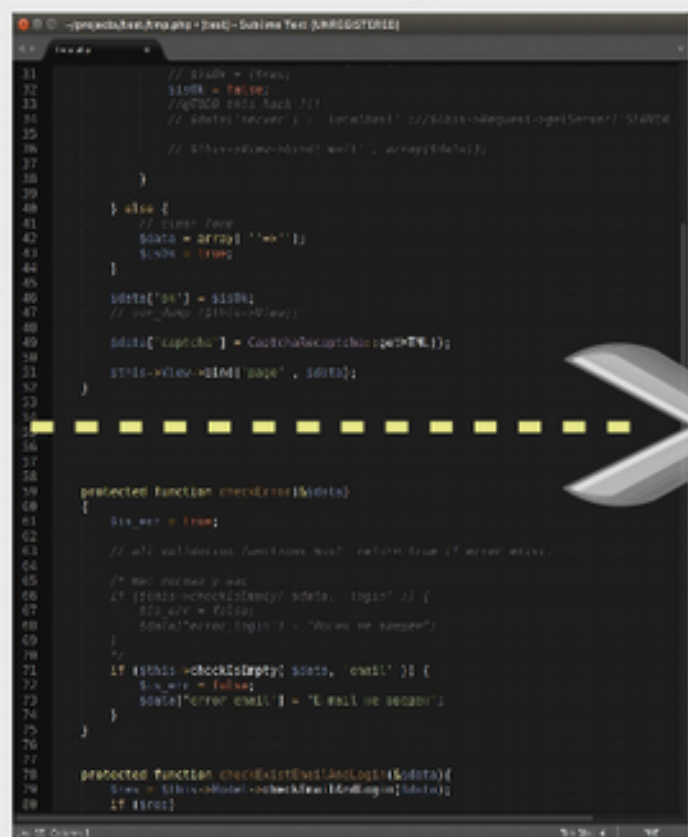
~/projects/test/tmp.php • (test) - Sublime Text (UNREGISTERED)

31 // $isOk = true;
32 $isOk = false;
33 //@TODO this hack !!!
34 // $data['server'] = 'localhost' ;//$this->Request->getServer('SERVER
35
36 // $this->View->bind('mail' , array($data));
37
38 }
39
40 } else {
41 // clear form
42 $data = array( ''=>'');
43 $isOk = true;
44 }
45
46 $data['ok'] = $isOk;
47 // var_dump ($this->View);
48
49 $data['captcha'] = CaptchaRecaptcha::getHTML();
50
51 $this->View->bind( 'page' , $data);
52 }
53
54
55
56
57
58
59 protected function checkError($data)
60 {
61 $is_err = true;
62
63 // all validation functions must return true if error exist.
64
65 /* Nес логин у вас
66 if ($this->checkIsEmpty( $data, 'login' )) {
67 $is_err = false;
68 $data['error_login'] = 'Логин не введен';
69 }
70 */
71 if ($this->checkIsEmpty( $data, 'email' )) {
72 $is_err = false;
73 $data['error_email'] = 'E-mail не введен';
74 }
75 }
76
77
78 protected function checkExistEmailAndLogin($data){
79 $res = $this->Model->checkEmailAndLogin($data);
80 if ($res){

Line 55, Column 1 Tab Size: 4 PHP